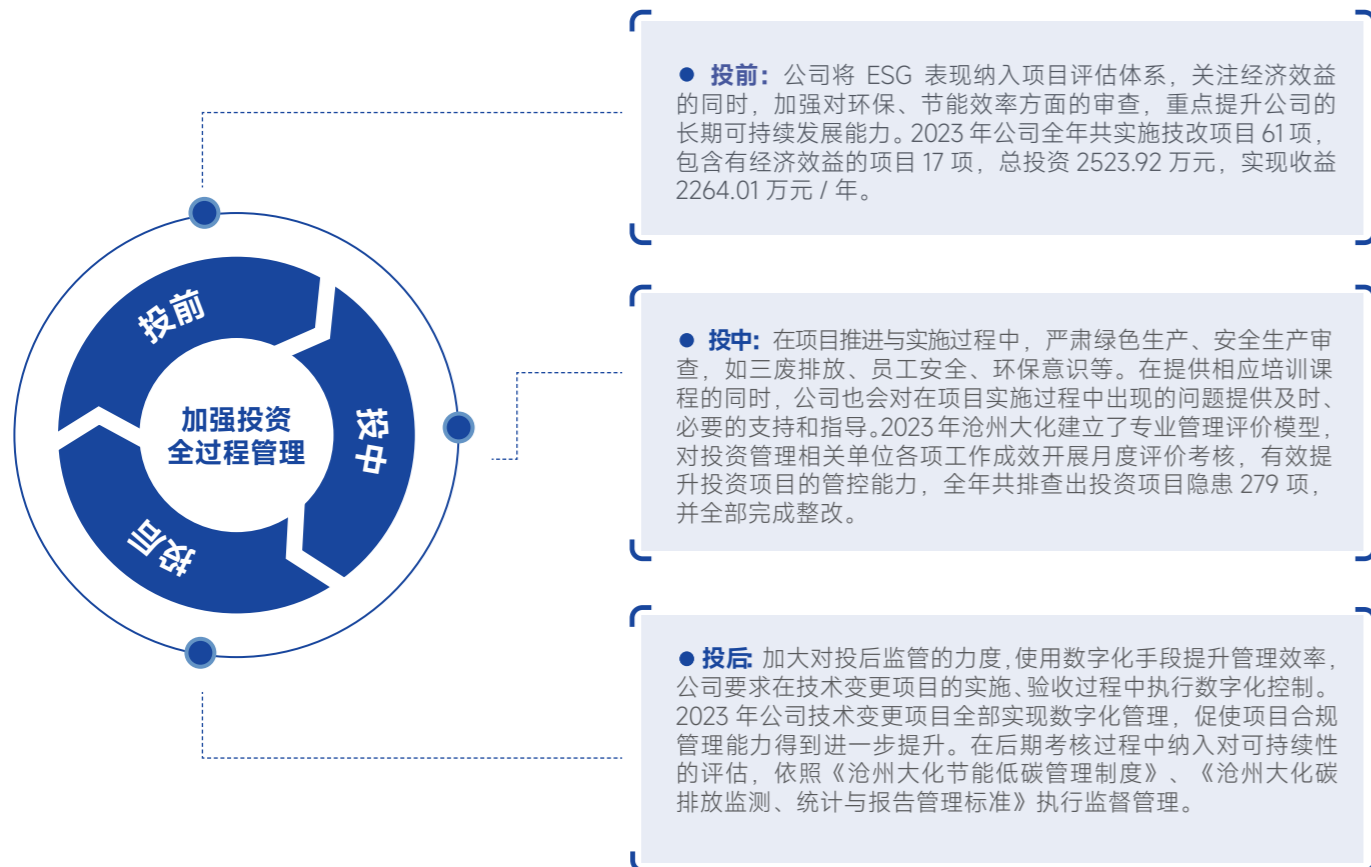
投前

投中

投后

加强投资全过程管理

● 投前：公司将 ESG 表现纳入项目评估体系，关注经济效益的同时，加强对环保、节能效率方面的审查，重点提升公司的长期可持续发展能力。2023 年公司全年共实施技改项目 61 项，包含有经济效益的项目 17 项，总投资 2523.92 万元，实现收益 2264.01 万元 / 年。

● 投中：在项目推进与实施过程中，严肃绿色生产、安全生产审查，如三废排放、员工安全、环保意识等。在提供相应培训课程的同时，公司也会对在项目实施过程中出现的问题提供及时、必要的支持和指导。2023 年沧州大化建立了专业管理评价模型，对投资管理相关单位各项工作成效开展月度评价考核，有效提升投资项目的管控能力，全年共排查出投资项目隐患 279 项，并全部完成整改。

● 投后：加大对投后监管的力度，使用数字化手段提升管理效率，公司要求在技术变更项目的实施、验收过程中执行数字化控制。2023 年公司技术变更项目全部实现数字化管理，促使项目合规管理能力得到进一步提升。在后期考核过程中纳入对可持续性的评估，依照《沧州大化节能低碳管理制度》、《沧州大化碳排放监测、统计与报告管理标准》执行监督管理。